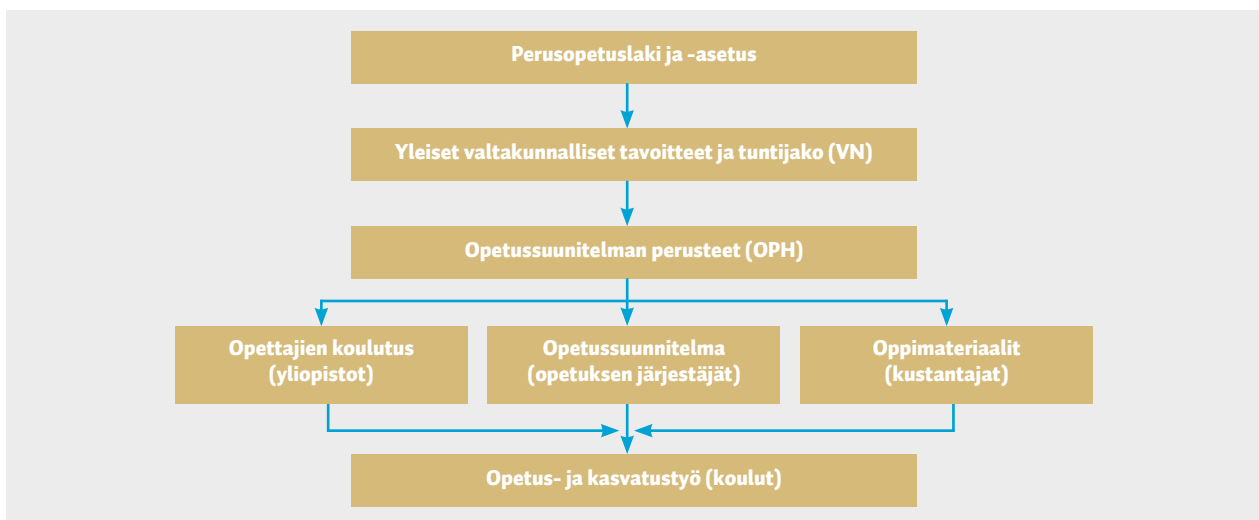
Perusopetuslaki ja -asetus

Yleiset valtakunnalliset tavoitteet ja tuntijako (VN)

Opetussuunitelman perusteet (OPH)

Opettajien koulutus (yliopistot)

Opetussuunnitelma (opetuksen järjestäjät)

Oppimateriaalit (kustantajat)

Opetus- ja kasvatustyö (koulut)